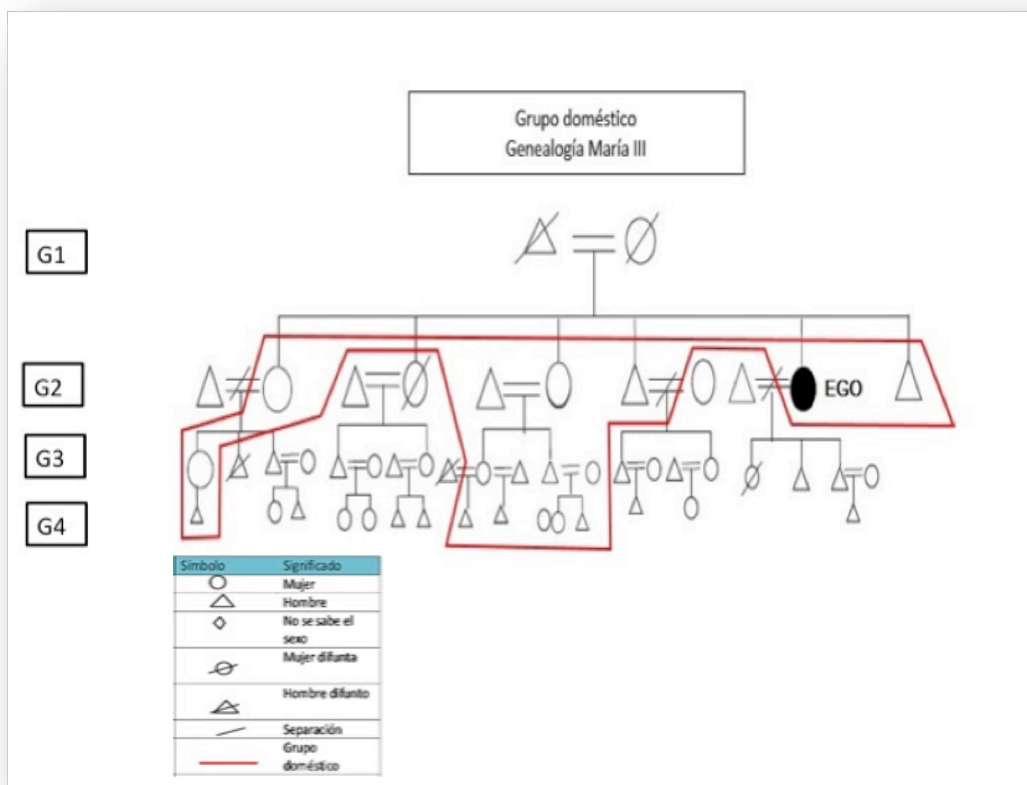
Grupo doméstico
Genealogía María III

G1

G2

G3

G4

EGO

| Símbolo | Significado |
|---|---|
| | Mujer |
| | Hombre |
| | No se sabe el sexo |
| | Mujer difunta |
| | Hombre difunto |
| | Separación |
| | Grupo doméstico |